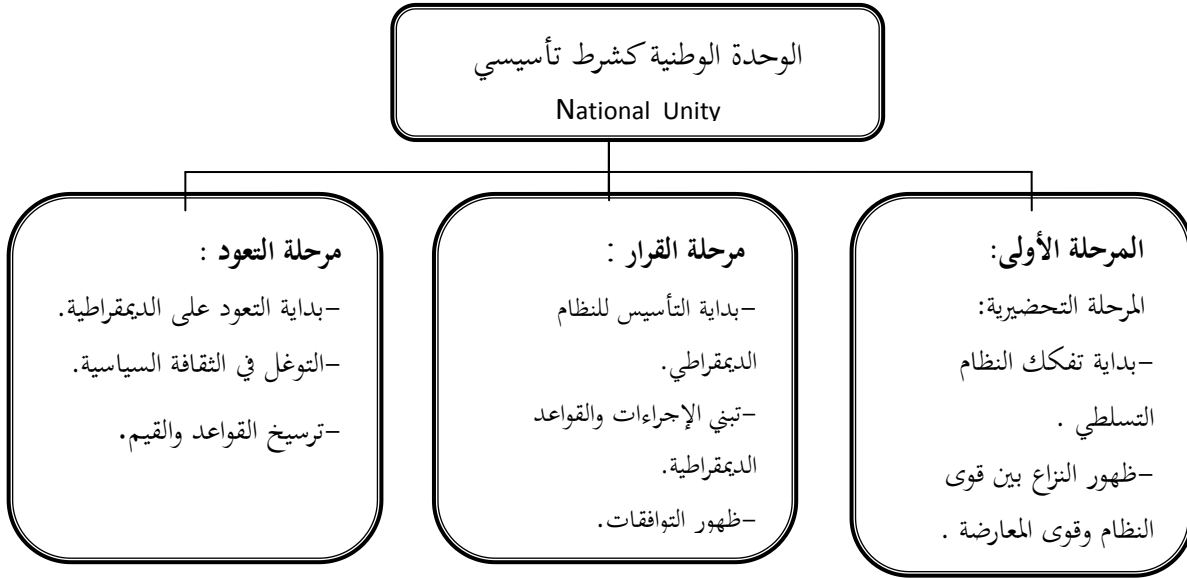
الوحدة الوطنية كشرط تأسيسي
National Unity

المرحلة الأولى:
المرحلة التحضيرية:
-بداية تفكك النظام التسلطي .
-ظهور النزاع بين قوى النظام وقوى المعارضة .

مرحلة القرار :
-بداية التأسيس للنظام الديمقراطي.
-تبني الإجراءات والقواعد الديمقراطية.
-ظهور التوافقات.

مرحلة التعود :
-بداية التعود على الديمقراطية.
-التوغل في الثقافة السياسية.
-ترسيخ القواعد والقيم.